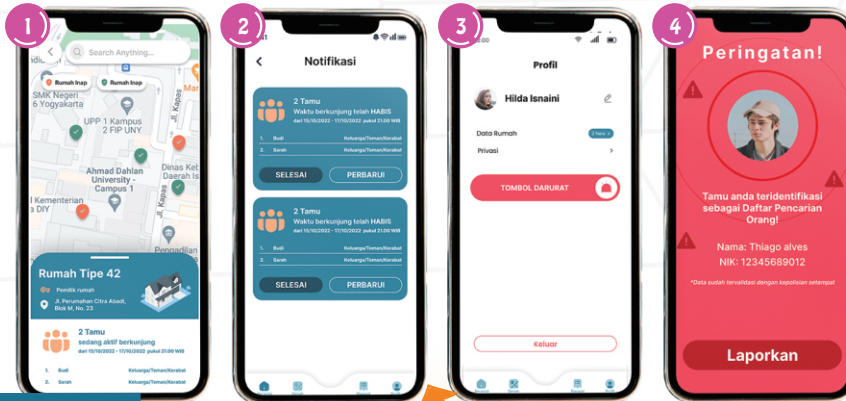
1

Search Anything...

Rumah Inap

Rumah Inap

SMK Negeri 6 Yogyakarta

UPP 1 Kampus 2 FIP UNY

Jl. Kapas

Ahmad Dahlan University - Campus 1

Dinas Keb Daerah Is

Kementerian a DIY

Jl. Kapas

Pegadalan

Rumah Tipe 42

Pemilik rumah

Jl. Perumahan Citra Abadi, Blok M, No. 23

2 Tamu

sedang aktif berkunjung

dari 15/10/2022 - 17/10/2022 pukul 21.00 WIB

1. Budi Keluarga/Teman/Kerabat

2. Sarah Keluarga/Teman/Kerabat

2

Notifikasi

2 Tamu

Waktu berkunjung telah HABIS

dari 15/10/2022 - 17/10/2022 pukul 21.00 WIB

1. Budi Keluarga/Teman/Kerabat

2. Sarah Keluarga/Teman/Kerabat

SELESAI

PERBARUI

2 Tamu

Waktu berkunjung telah HABIS

dari 15/10/2022 - 17/10/2022 pukul 21.00 WIB

1. Budi Keluarga/Teman/Kerabat

2. Sarah Keluarga/Teman/Kerabat

SELESAI

PERBARUI

3

Profil

Hilda Isnaini

Data Rumah

2 New

Privasi

TOMBOL DARURAT

Keluar

4

Peringatan!

Tamu anda teridentifikasi sebagai Daftar Pencarian Orang!

Nama: Thiago alves

NIK: 12345689012

*Data sudah tervalidasi dengan kepolisian setempat

Laporkan